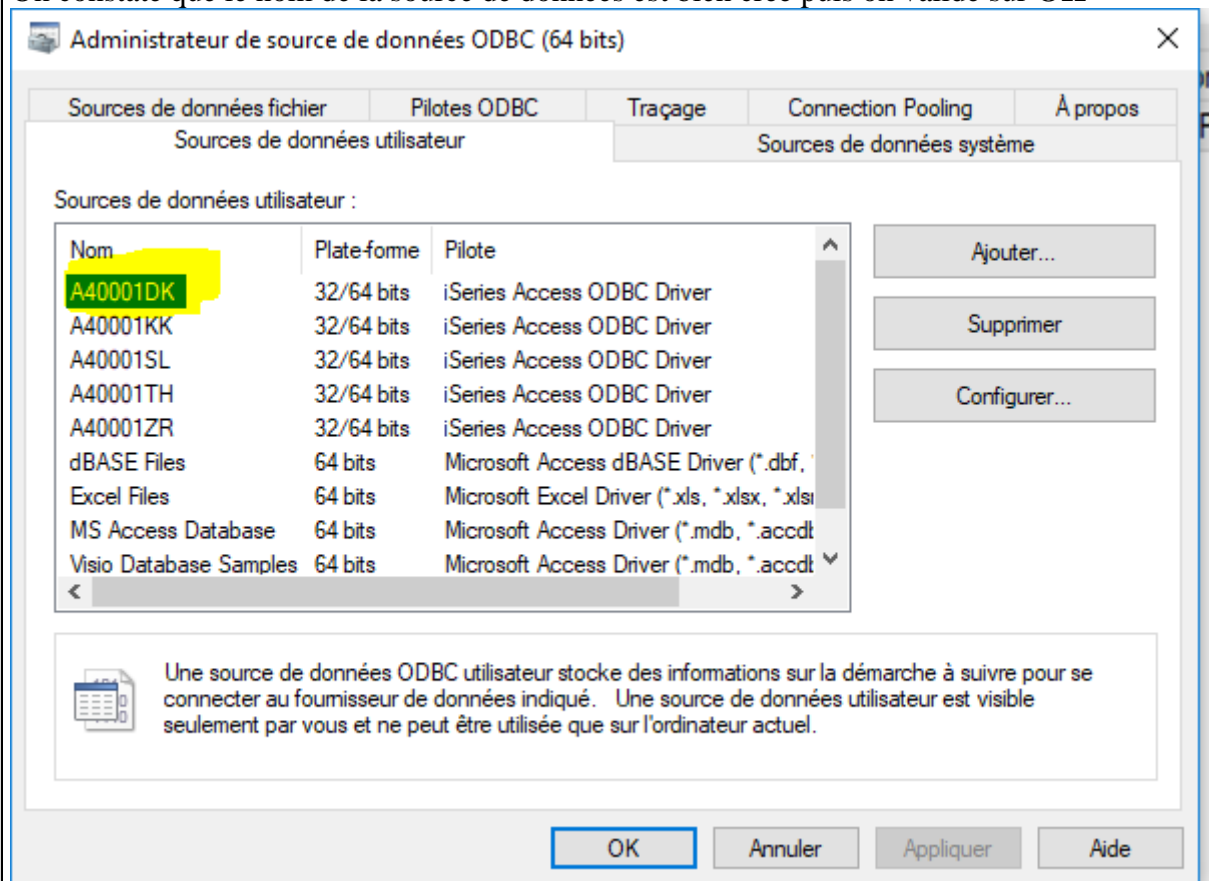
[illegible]

Administrateur de source de données ODBC (64 bits)

Sources de données fichier | Pilotes ODBC | Traçage | Connection Pooling | À propos
Sources de données utilisateur | Sources de données système

Sources de données utilisateur :

| Nom | Plate-forme | Pilote |
|---|---|---|
| A40001DK | 32/64 bits | iSeries Access ODBC Driver |
| A40001KK | 32/64 bits | iSeries Access ODBC Driver |
| A40001SL | 32/64 bits | iSeries Access ODBC Driver |
| A40001TH | 32/64 bits | iSeries Access ODBC Driver |
| A40001ZR | 32/64 bits | iSeries Access ODBC Driver |
| dBASE Files | 64 bits | Microsoft Access dBASE Driver (*.dbf, |
| Excel Files | 64 bits | Microsoft Excel Driver (*.xls, *.xlsx, *.xlsı |
| MS Access Database | 64 bits | Microsoft Access Driver (*.mdb, *.accdł |
| Visio Database Samples | 64 bits | Microsoft Access Driver (*.mdb, *.accdł |

Ajouter...
Supprimer
Configurer...

Une source de données ODBC utilisateur stocke des informations sur la démarche à suivre pour se connecter au fournisseur de données indiqué. Une source de données utilisateur est visible seulement par vous et ne peut être utilisée que sur l'ordinateur actuel.

OK | Annuler | Appliquer | Aide